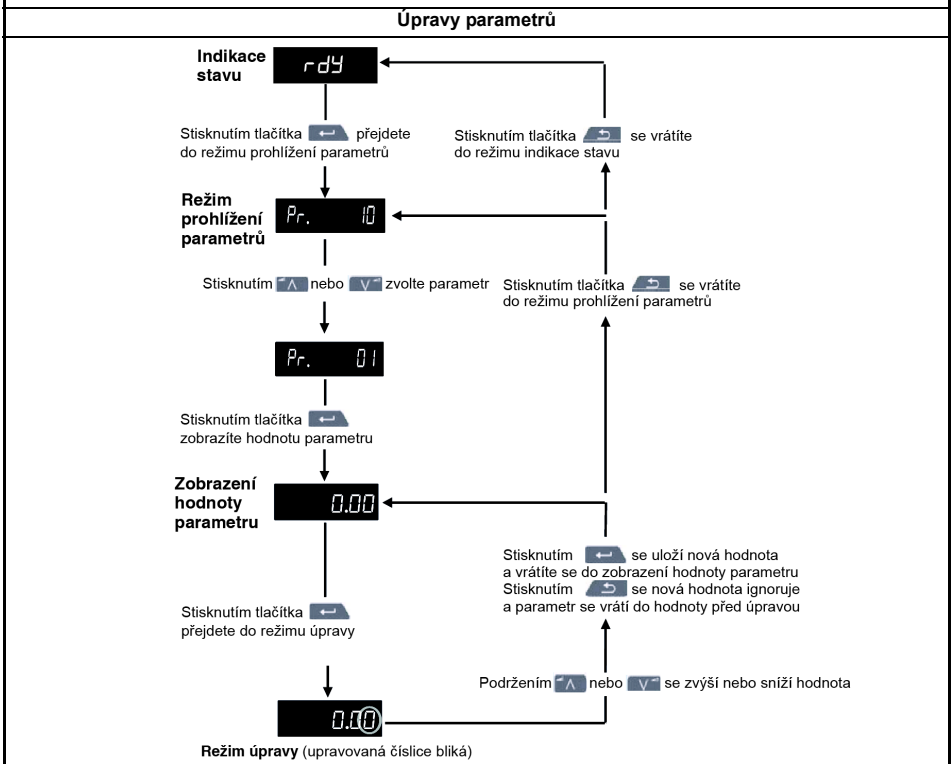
Úpravy parametrů

Indikace stavu

rdY

Stisknutím tlačítka přejdete do režimu prohlížení parametrů

Stisknutím tlačítka se vrátíte do režimu indikace stavu

Režim prohlížení parametrů

Pr. 10

Stisknutím nebo zvolte parametr

Stisknutím tlačítka se vrátíte do režimu prohlížení parametrů

Pr. 01

Stisknutím tlačítka zobrazíte hodnotu parametru

Zobrazení hodnoty parametru

0.00

Stisknutím se uloží nová hodnota a vrátíte se do zobrazení hodnoty parametru
Stisknutím se nová hodnota ignoruje a parametr se vrátí do hodnoty před úpravou

Stisknutím tlačítka přejdete do režimu úpravy

Podržením nebo se zvýší nebo sníží hodnota

0.00

Režim úpravy (upravovaná číslice bliká)